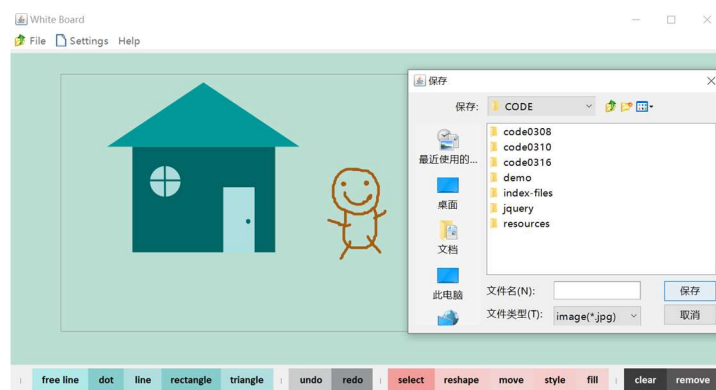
White Board
File Settings Help

保存
保存: CODE
code0308
code0310
code0316
demo
index-files
jquery
resources
最近使用的...
桌面
文档
此电脑
文件名(N):
文件类型(T): image(*.jpg)
保存
取消

free line dot line rectangle triangle undo redo select reshape move style fill clear remove